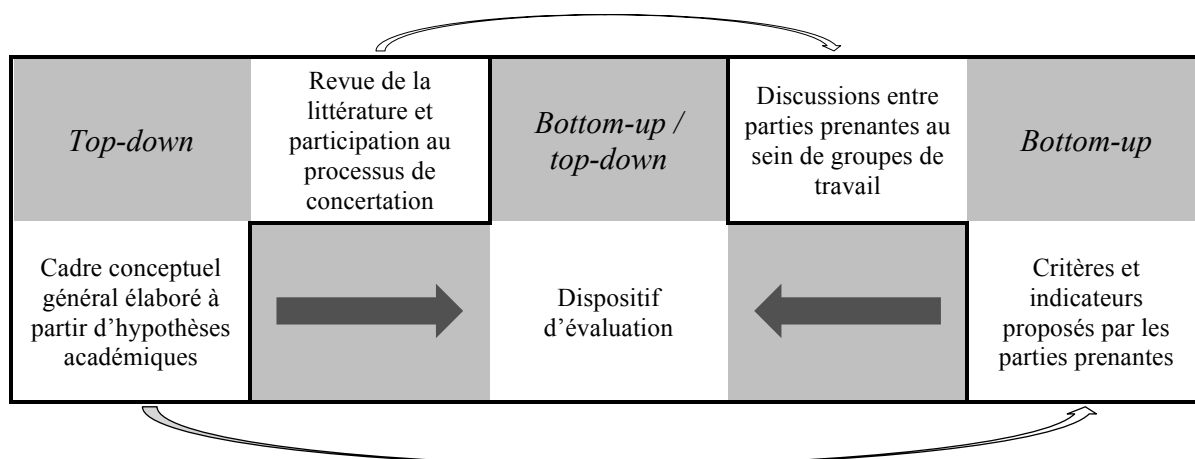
*Top-down*

Revue de la littérature et participation au processus de concertation

*Bottom-up / top-down*

Discussions entre parties prenantes au sein de groupes de travail

*Bottom-up*

Cadre conceptuel général élaboré à partir d'hypothèses académiques

Dispositif d'évaluation

Critères et indicateurs proposés par les parties prenantes